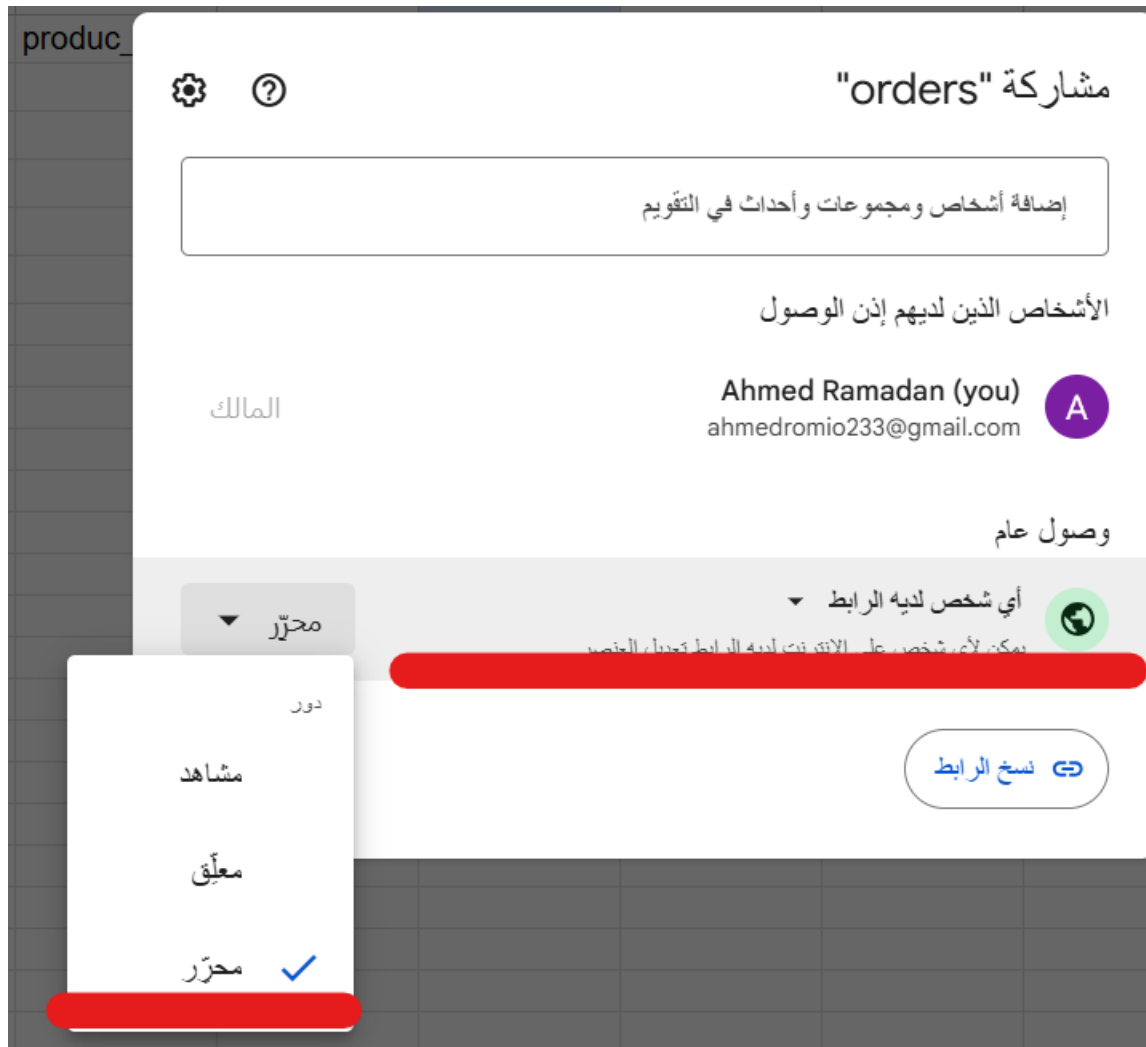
produc_

مشاركة "orders"

إضافة أشخاص ومجموعات وأحداث في التقويم

الأشخاص الذين لديهم إذن الوصول

Ahmed Ramadan (you)
ahmedromio233@gmail.com

A

المالك

وصول عام

أي شخص لديه الرابط

يمكن لأي شخص على الإنترنت لديه الرابط تعديل العنصر

محرّر

دور

مشاهد

معلّق

محرّر

نسخ الرابط